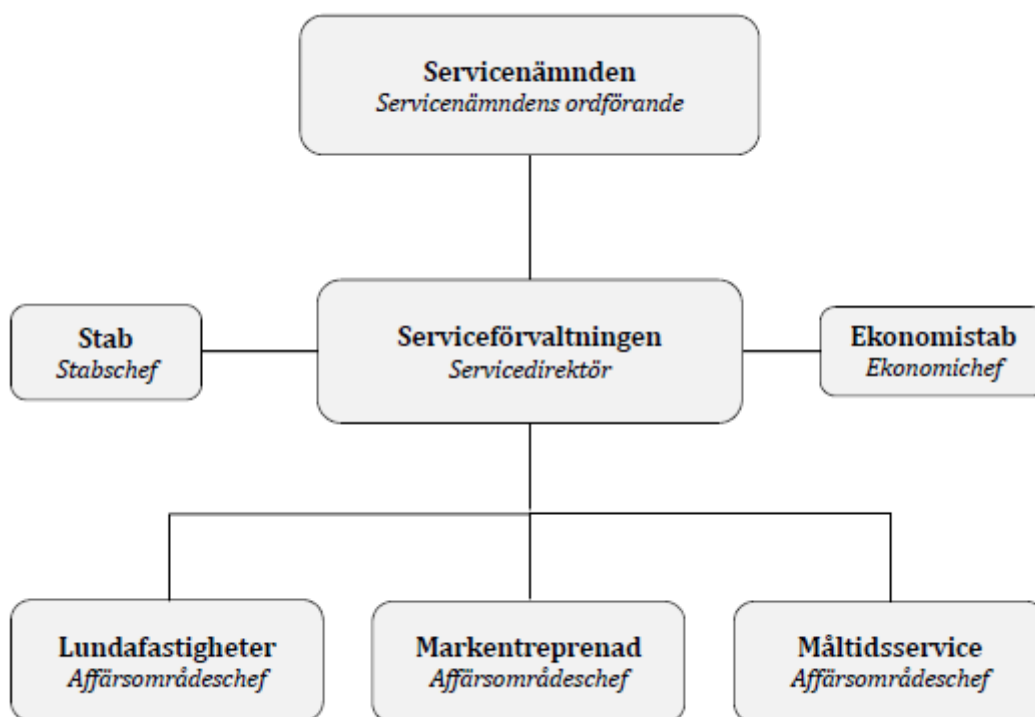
Servicenämnden
Servicenämndens ordförande

Stab
Stabschef

Serviceförvaltningen
Servicedirektör

Ekonomistab
Ekonomichef

Lundafastigheter
Affärsområdeschef

Markentreprenad
Affärsområdeschef

Måltidsservice
Affärsområdeschef